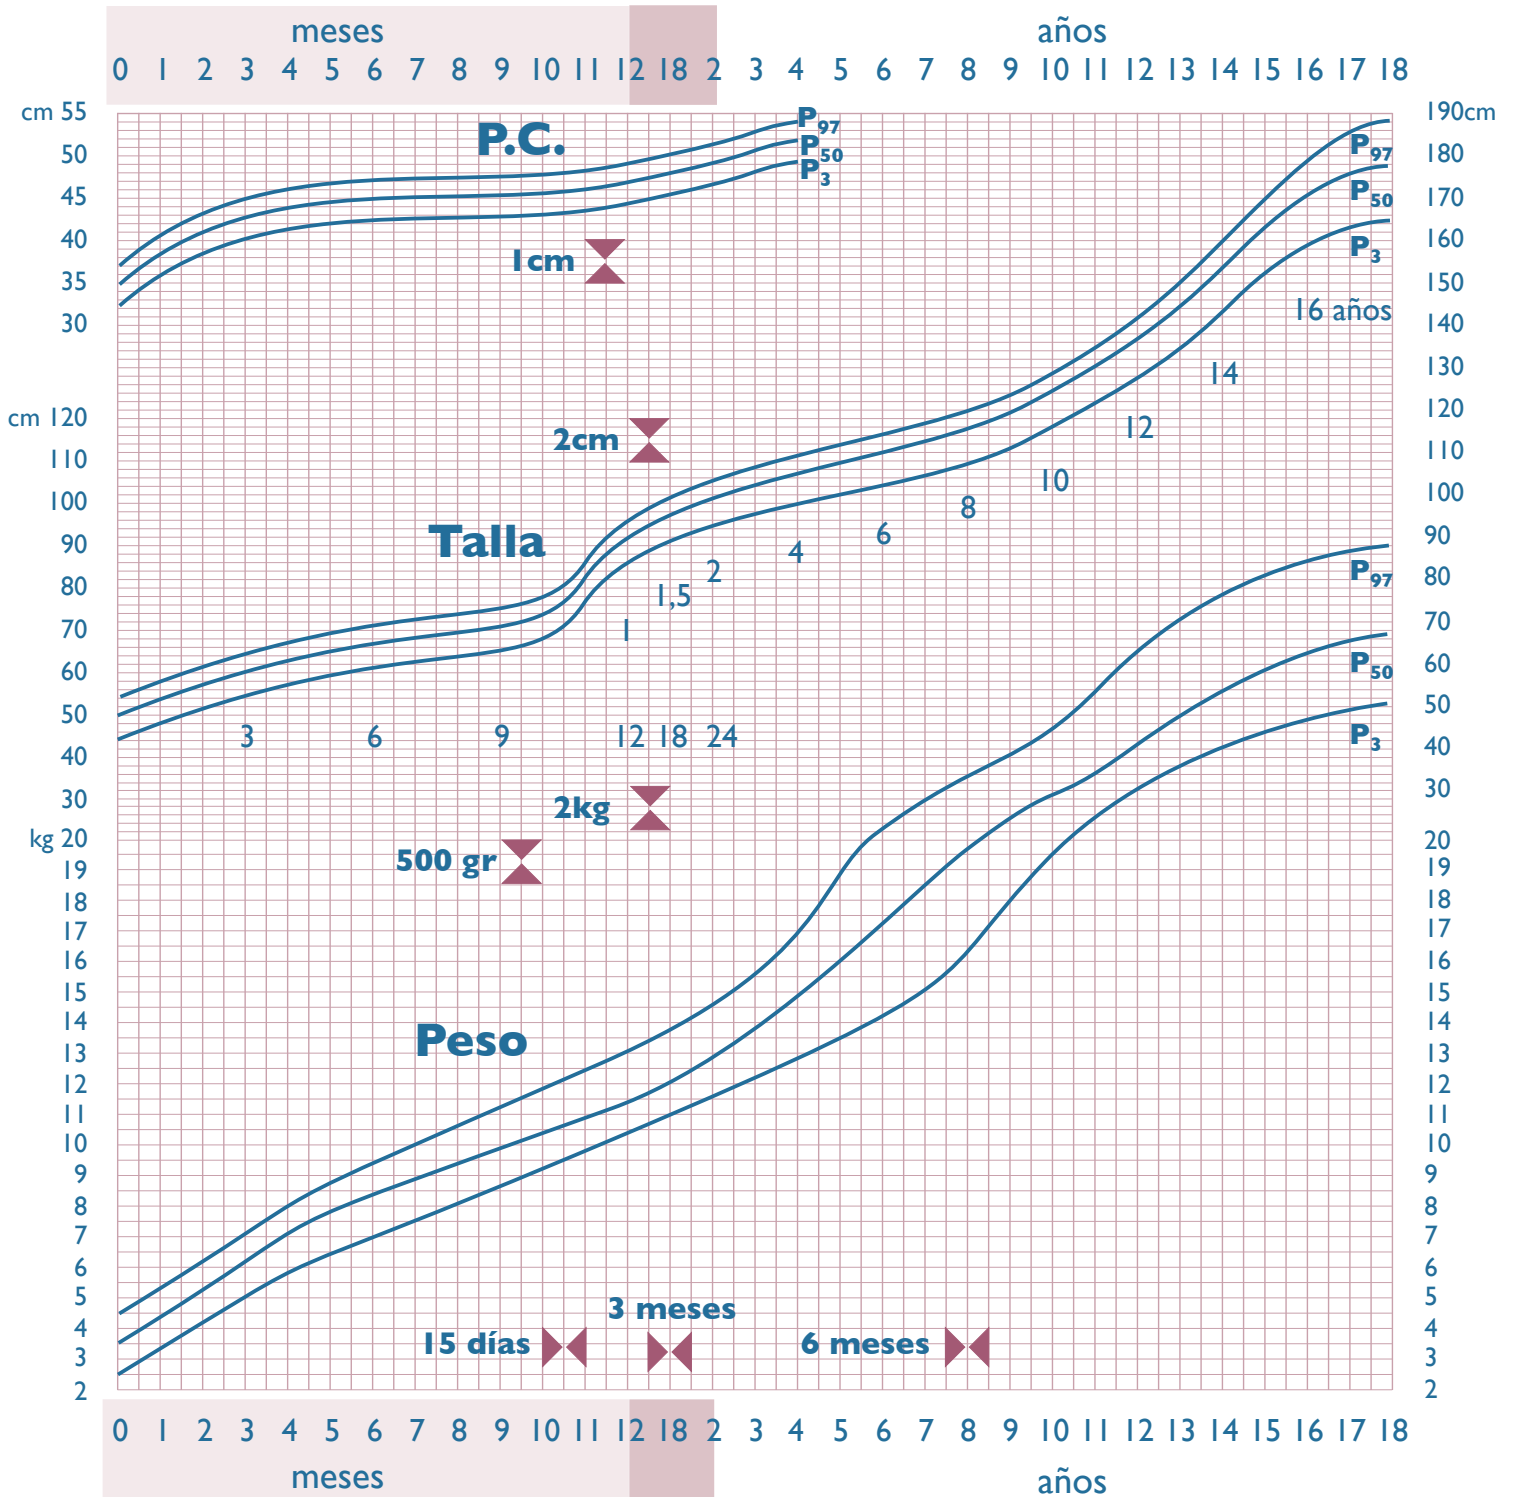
meses
0 1 2 3 4 5 6 7 8 9 10 11 12 18 2
años
3 4 5 6 7 8 9 10 11 12 13 14 15 16 17 18

cm 55
50
45
40
35
30

P.C.

$P_{97}$
$P_{50}$
$P_3$

1cm

190cm
180
170
160
150
140
130
120
110
100
90
80
70
60
50
40
30
20
19
18
17
16
15
14
13
12
11
10
9
8
7
6
5
4
3
2

$P_{97}$
$P_{50}$
$P_3$

16 años
14
12
10
8
6
4
2
1,5
1

cm 120
110
100
90
80
70
60
50
40
30

2cm

Talla

3 6 9 12 18 24

kg 20
19
18
17
16
15
14
13
12
11
10
9
8
7
6
5
4
3
2

2kg
500 gr

$P_{97}$
$P_{50}$
$P_3$

Peso

3 meses
15 días
6 meses

0 1 2 3 4 5 6 7 8 9 10 11 12 18 2
meses
3 4 5 6 7 8 9 10 11 12 13 14 15 16 17 18
años